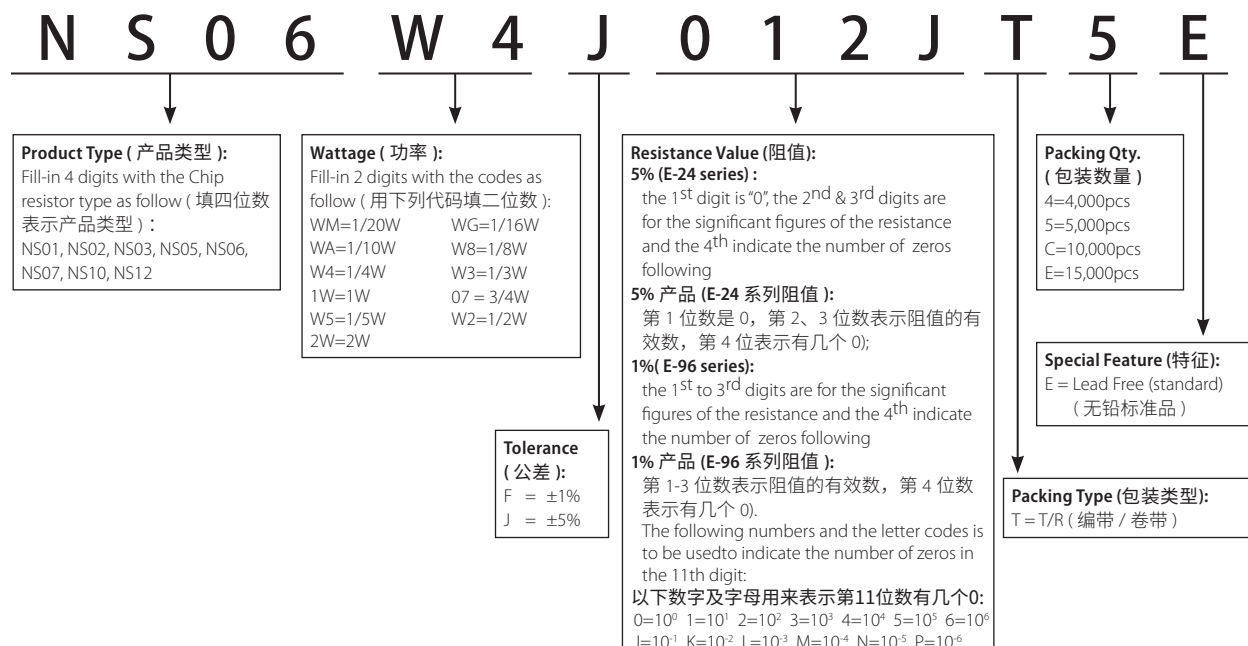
N S 0 6 W 4 J 0 1 2 J T 5 E

**Product Type ( 产品类型 ):**
Fill-in 4 digits with the Chip resistor type as follow ( 填四位数表示产品类型 ) :
NS01, NS02, NS03, NS05, NS06, NS07, NS10, NS12

**Wattage ( 功率 ):**
Fill-in 2 digits with the codes as follow ( 用下列代码填二位数 ):

| | |
|---|---|
| WM=1/20W | WG=1/16W |
| WA=1/10W | W8=1/8W |
| W4=1/4W | W3=1/3W |
| 1W=1W | 07 = 3/4W |
| W5=1/5W | W2=1/2W |
| 2W=2W | |

**Tolerance ( 公差 ):**
F = ±1%
J = ±5%

**Resistance Value (阻值):**
**5% (E-24 series) :**
the 1$^{st}$ digit is "0", the 2$^{nd}$ & 3$^{rd}$ digits are for the significant figures of the resistance and the 4$^{th}$ indicate the number of zeros following
**5% 产品 (E-24 系列阻值 ):**
第 1 位数是 0，第 2、3 位数表示阻值的有效数，第 4 位表示有几个 0);
**1%( E-96 series):**
the 1$^{st}$ to 3$^{rd}$ digits are for the significant figures of the resistance and the 4$^{th}$ indicate the number of zeros following
**1% 产品 (E-96 系列阻值 ):**
第 1-3 位数表示阻值的有效数，第 4 位数表示有几个 0).
The following numbers and the letter codes is to be usedto indicate the number of zeros in the 11th digit:
**以下数字及字母用来表示第11位数有几个0:**
0=$10^0$ 1=$10^1$ 2=$10^2$ 3=$10^3$ 4=$10^4$ 5=$10^5$ 6=$10^6$
J=$10^{-1}$ K=$10^{-2}$ L=$10^{-3}$ M=$10^{-4}$ N=$10^{-5}$ P=$10^{-6}$

**Packing Type (包装类型):**
T = T/R ( 编带 / 卷带 )

**Packing Qty. ( 包装数量 )**
4=4,000pcs
5=5,000pcs
C=10,000pcs
E=15,000pcs

**Special Feature (特征):**
E = Lead Free (standard)
( 无铅标准品 )